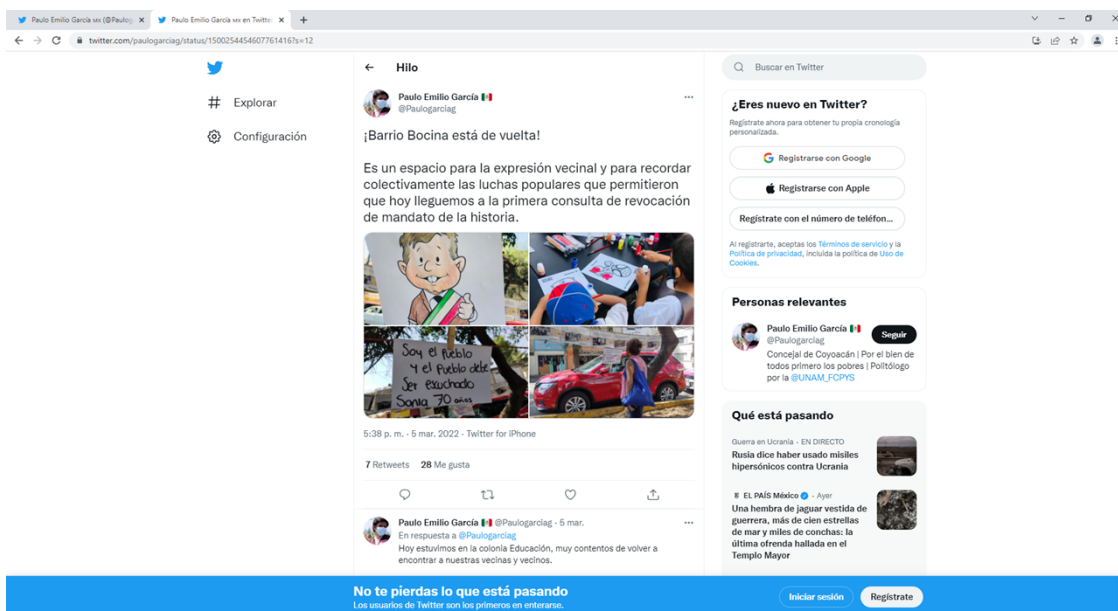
Paulo Emilio García MX (@Paulog ×
Paulo Emilio García MX en Twitter ×
+

twitter.com/paulogarciag/status/1500254454607761416?s=12

Explorar
Configuración

Hilo

Paulo Emilio García 🇲🇽
@Paulogarciag

¡Barrio Bocina está de vuelta!

Es un espacio para la expresión vecinal y para recordar colectivamente las luchas populares que permitieron que hoy lleguemos a la primera consulta de revocación de mandato de la historia.

Soy el pueblo y el pueblo debe ser escuchado Sonia 70 años

5:38 p. m. · 5 mar. 2022 · Twitter for iPhone

7 Retweets 28 Me gusta

Paulo Emilio García 🇲🇽 @Paulogarciag · 5 mar.
En respuesta a @Paulogarciag
Hoy estuvimos en la colonia Educación, muy contentos de volver a encontrar a nuestras vecinas y vecinos.

Buscar en Twitter

¿Eres nuevo en Twitter?
Regístrate ahora para obtener tu propia cronología personalizada.
Registrarse con Google
Registrarse con Apple
Regístrate con el número de teléfon...
Al registrarte, aceptas los Términos de servicio y la Política de privacidad, incluida la política de Uso de Cookies.

Personas relevantes
Paulo Emilio García 🇲🇽
@Paulogarciag
Seguir
Concejal de Coyoacán | Por el bien de todos primero los pobres | Politólogo por la @UNAM_FCPYS

Qué está pasando
Guerra en Ucrania · EN DIRECTO
Rusia dice haber usado misiles hipersónicos contra Ucrania

EL PAÍS México · Ayer
Una hembra de jaguar vestida de guerrera, más de cien estrellas de mar y miles de conchas: la última ofrenda hallada en el Templo Mayor

No te pierdas lo que está pasando
Los usuarios de Twitter son los primeros en enterarse.
Iniciar sesión
Regístrate